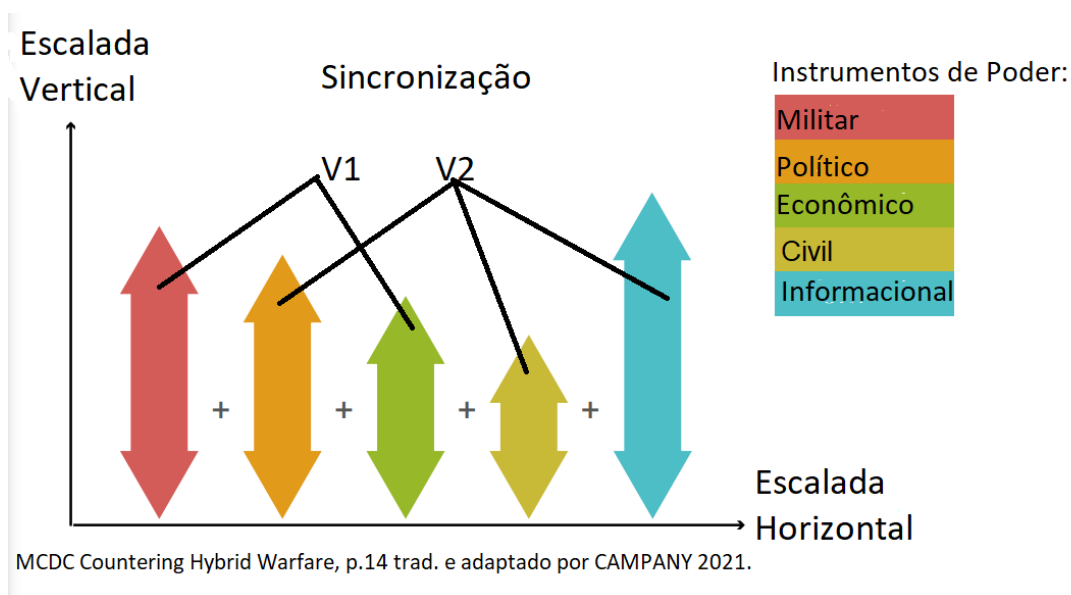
Escalada Vertical

Sincronização

Instrumentos de Poder:

Militar

Político

Econômico

Civil

Informacional

V1

V2

+

+

+

+

Escalada Horizontal

MCDC Countering Hybrid Warfare, p.14 trad. e adaptado por CAMPANY 2021.